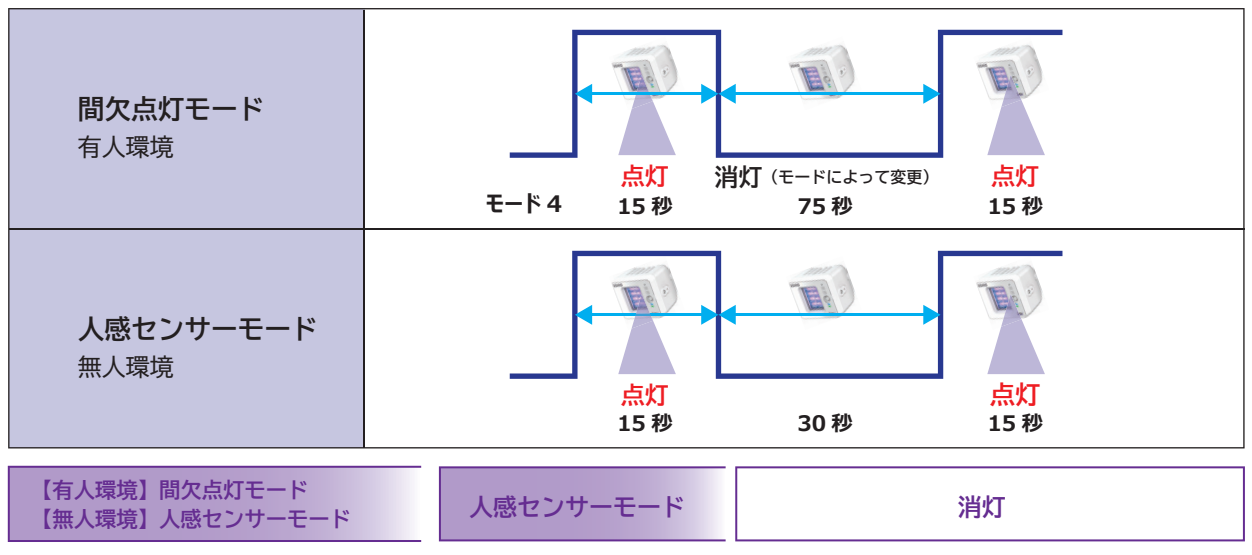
| 間欠点灯モード<br>有人環境 | モード 4 点灯 15 秒 消灯（モードによって変更） 75 秒 点灯 15 秒 |
|---|---|
| 人感センサーモード<br>無人環境 | 点灯 15 秒 30 秒 点灯 15 秒 |

【有人環境】間欠点灯モード
【無人環境】人感センサーモード

人感センサーモード

消灯